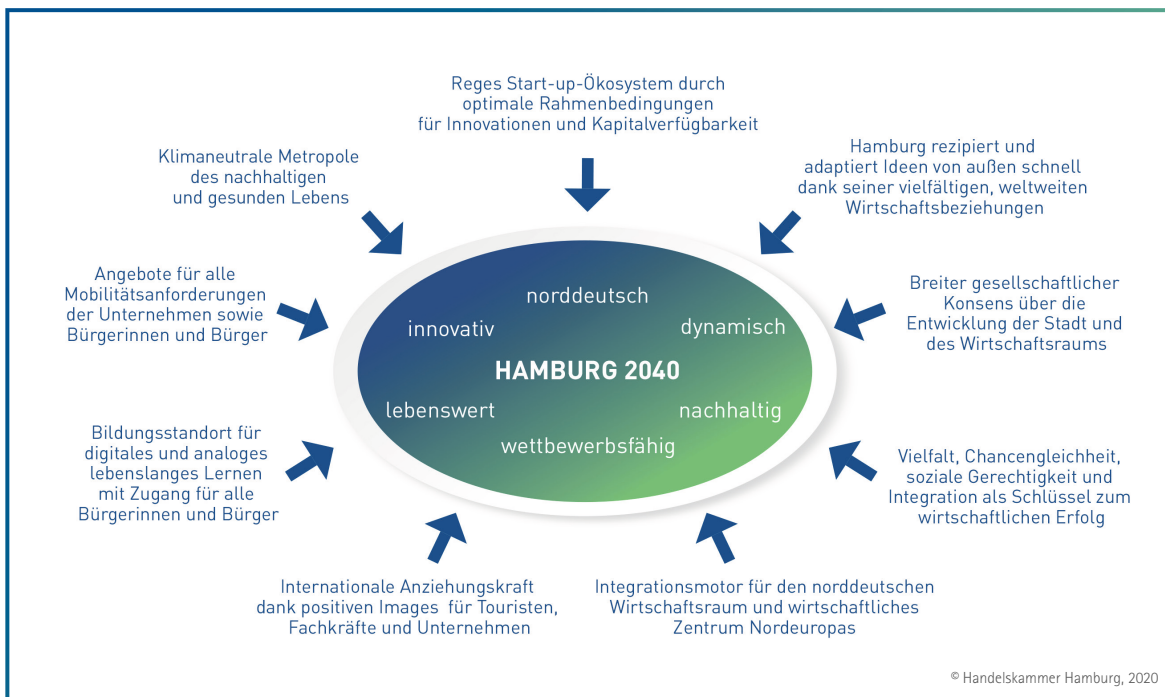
Reges Start-up-Ökosystem durch optimale Rahmenbedingungen für Innovationen und Kapitalverfügbarkeit

Klimaneutrale Metropole des nachhaltigen und gesunden Lebens

Hamburg rezipiert und adaptiert Ideen von außen schnell dank seiner vielfältigen, weltweiten Wirtschaftsbeziehungen

Angebote für alle Mobilitätsanforderungen der Unternehmen sowie Bürgerinnen und Bürger

norddeutsch

innovativ

dynamisch

HAMBURG 2040

lebenswert

nachhaltig

wettbewerbsfähig

Breiter gesellschaftlicher Konsens über die Entwicklung der Stadt und des Wirtschaftsraums

Bildungsstandort für digitales und analoges lebenslanges Lernen mit Zugang für alle Bürgerinnen und Bürger

Vielfalt, Chancengleichheit, soziale Gerechtigkeit und Integration als Schlüssel zum wirtschaftlichen Erfolg

Internationale Anziehungskraft dank positiven Images für Touristen, Fachkräfte und Unternehmen

Integrationsmotor für den norddeutschen Wirtschaftsraum und wirtschaftliches Zentrum Nordeuropas

© Handelskammer Hamburg, 2020